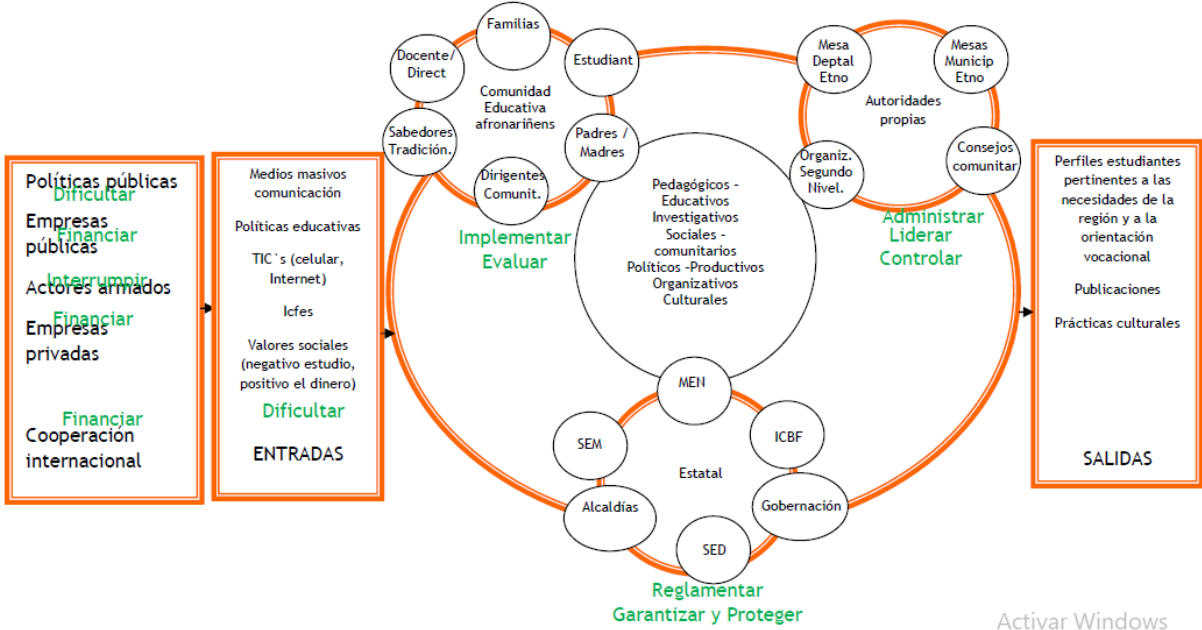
Políticas públicas
Dificultar
Empresas públicas
Financiar
Interrumpir
Actores armados
Financiar
Empresas privadas

Financiar
Cooperación internacional

Medios masivos comunicación

Políticas educativas

TIC`s (celular, Internet)

Icfes

Valores sociales (negativo estudio, positivo el dinero)

Dificultar

ENTRADAS

Familias
Docente/ Direct
Estudiant
Comunidad Educativa afronariñens
Sabedores Tradición.
Padres / Madres
Dirigentes Comunit.

Implementar
Evaluar

Pedagógicos - Educativos Investigativos Sociales - comunitarios Políticos -Productivos Organizativos Culturales

Mesa Deptal Etno
Mesas Municip Etno
Autoridades propias
Organiz. Segundo Nivel.
Consejos comunitar

Administrar
Liderar
Controlar

MEN
SEM
ICBF
Estatal
Alcaldías
Gobernación
SED

Reglamentar
Garantizar y Proteger

Perfiles estudiantes pertinentes a las necesidades de la región y a la orientación vocacional

Publicaciones

Prácticas culturales

SALIDAS

Activar Windows